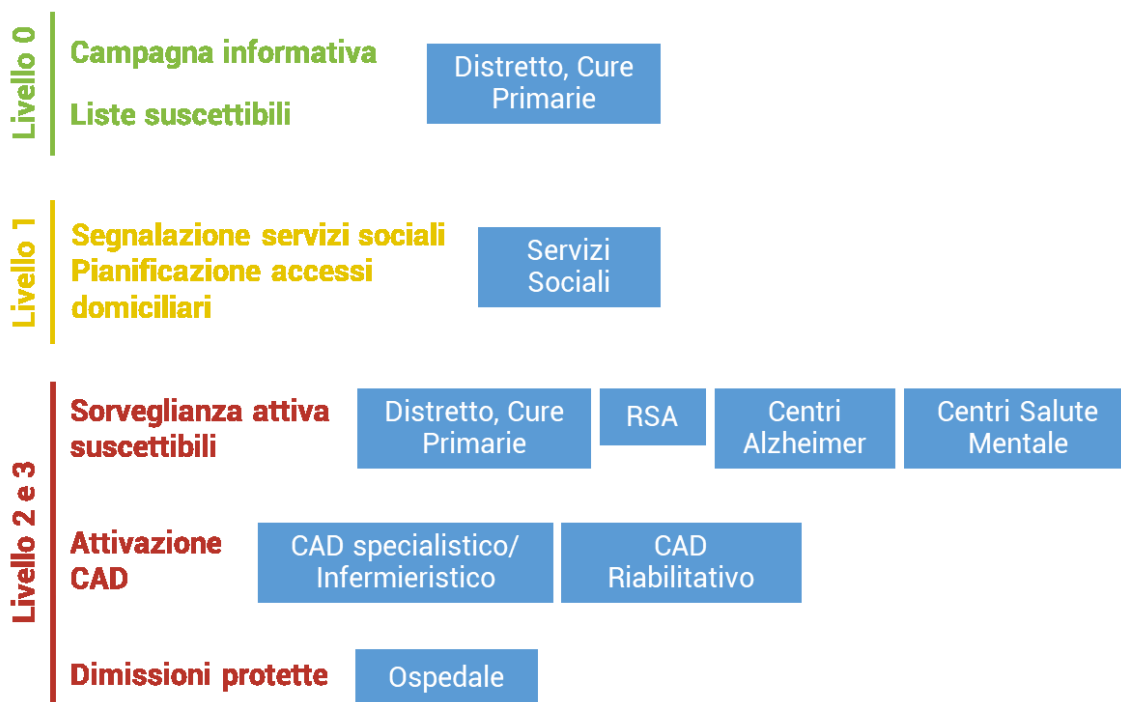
Livello 0

Campagna informativa

Liste suscettibili

Distretto, Cure Primarie

Livello 1

Segnalazione servizi sociali
Pianificazione accessi domiciliari

Servizi Sociali

Livello 2 e 3

Sorveglianza attiva suscettibili

Distretto, Cure Primarie

RSA

Centri Alzheimer

Centri Salute Mentale

Attivazione CAD

CAD specialistico/ Infermieristico

CAD Riabilitativo

Dimissioni protette

Ospedale